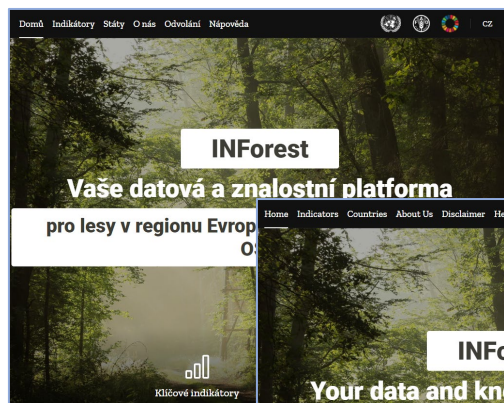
Domů Indikátory Státy O nás Odvolání Nápověda

CZ

INForest

Vaše datová a znalostní platforma

pro lesy v regionu Evrop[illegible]

OS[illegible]

Klíčové indikátory

Home Indicators Countries About Us Disclaimer He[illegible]

INF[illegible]

Your data and kn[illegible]